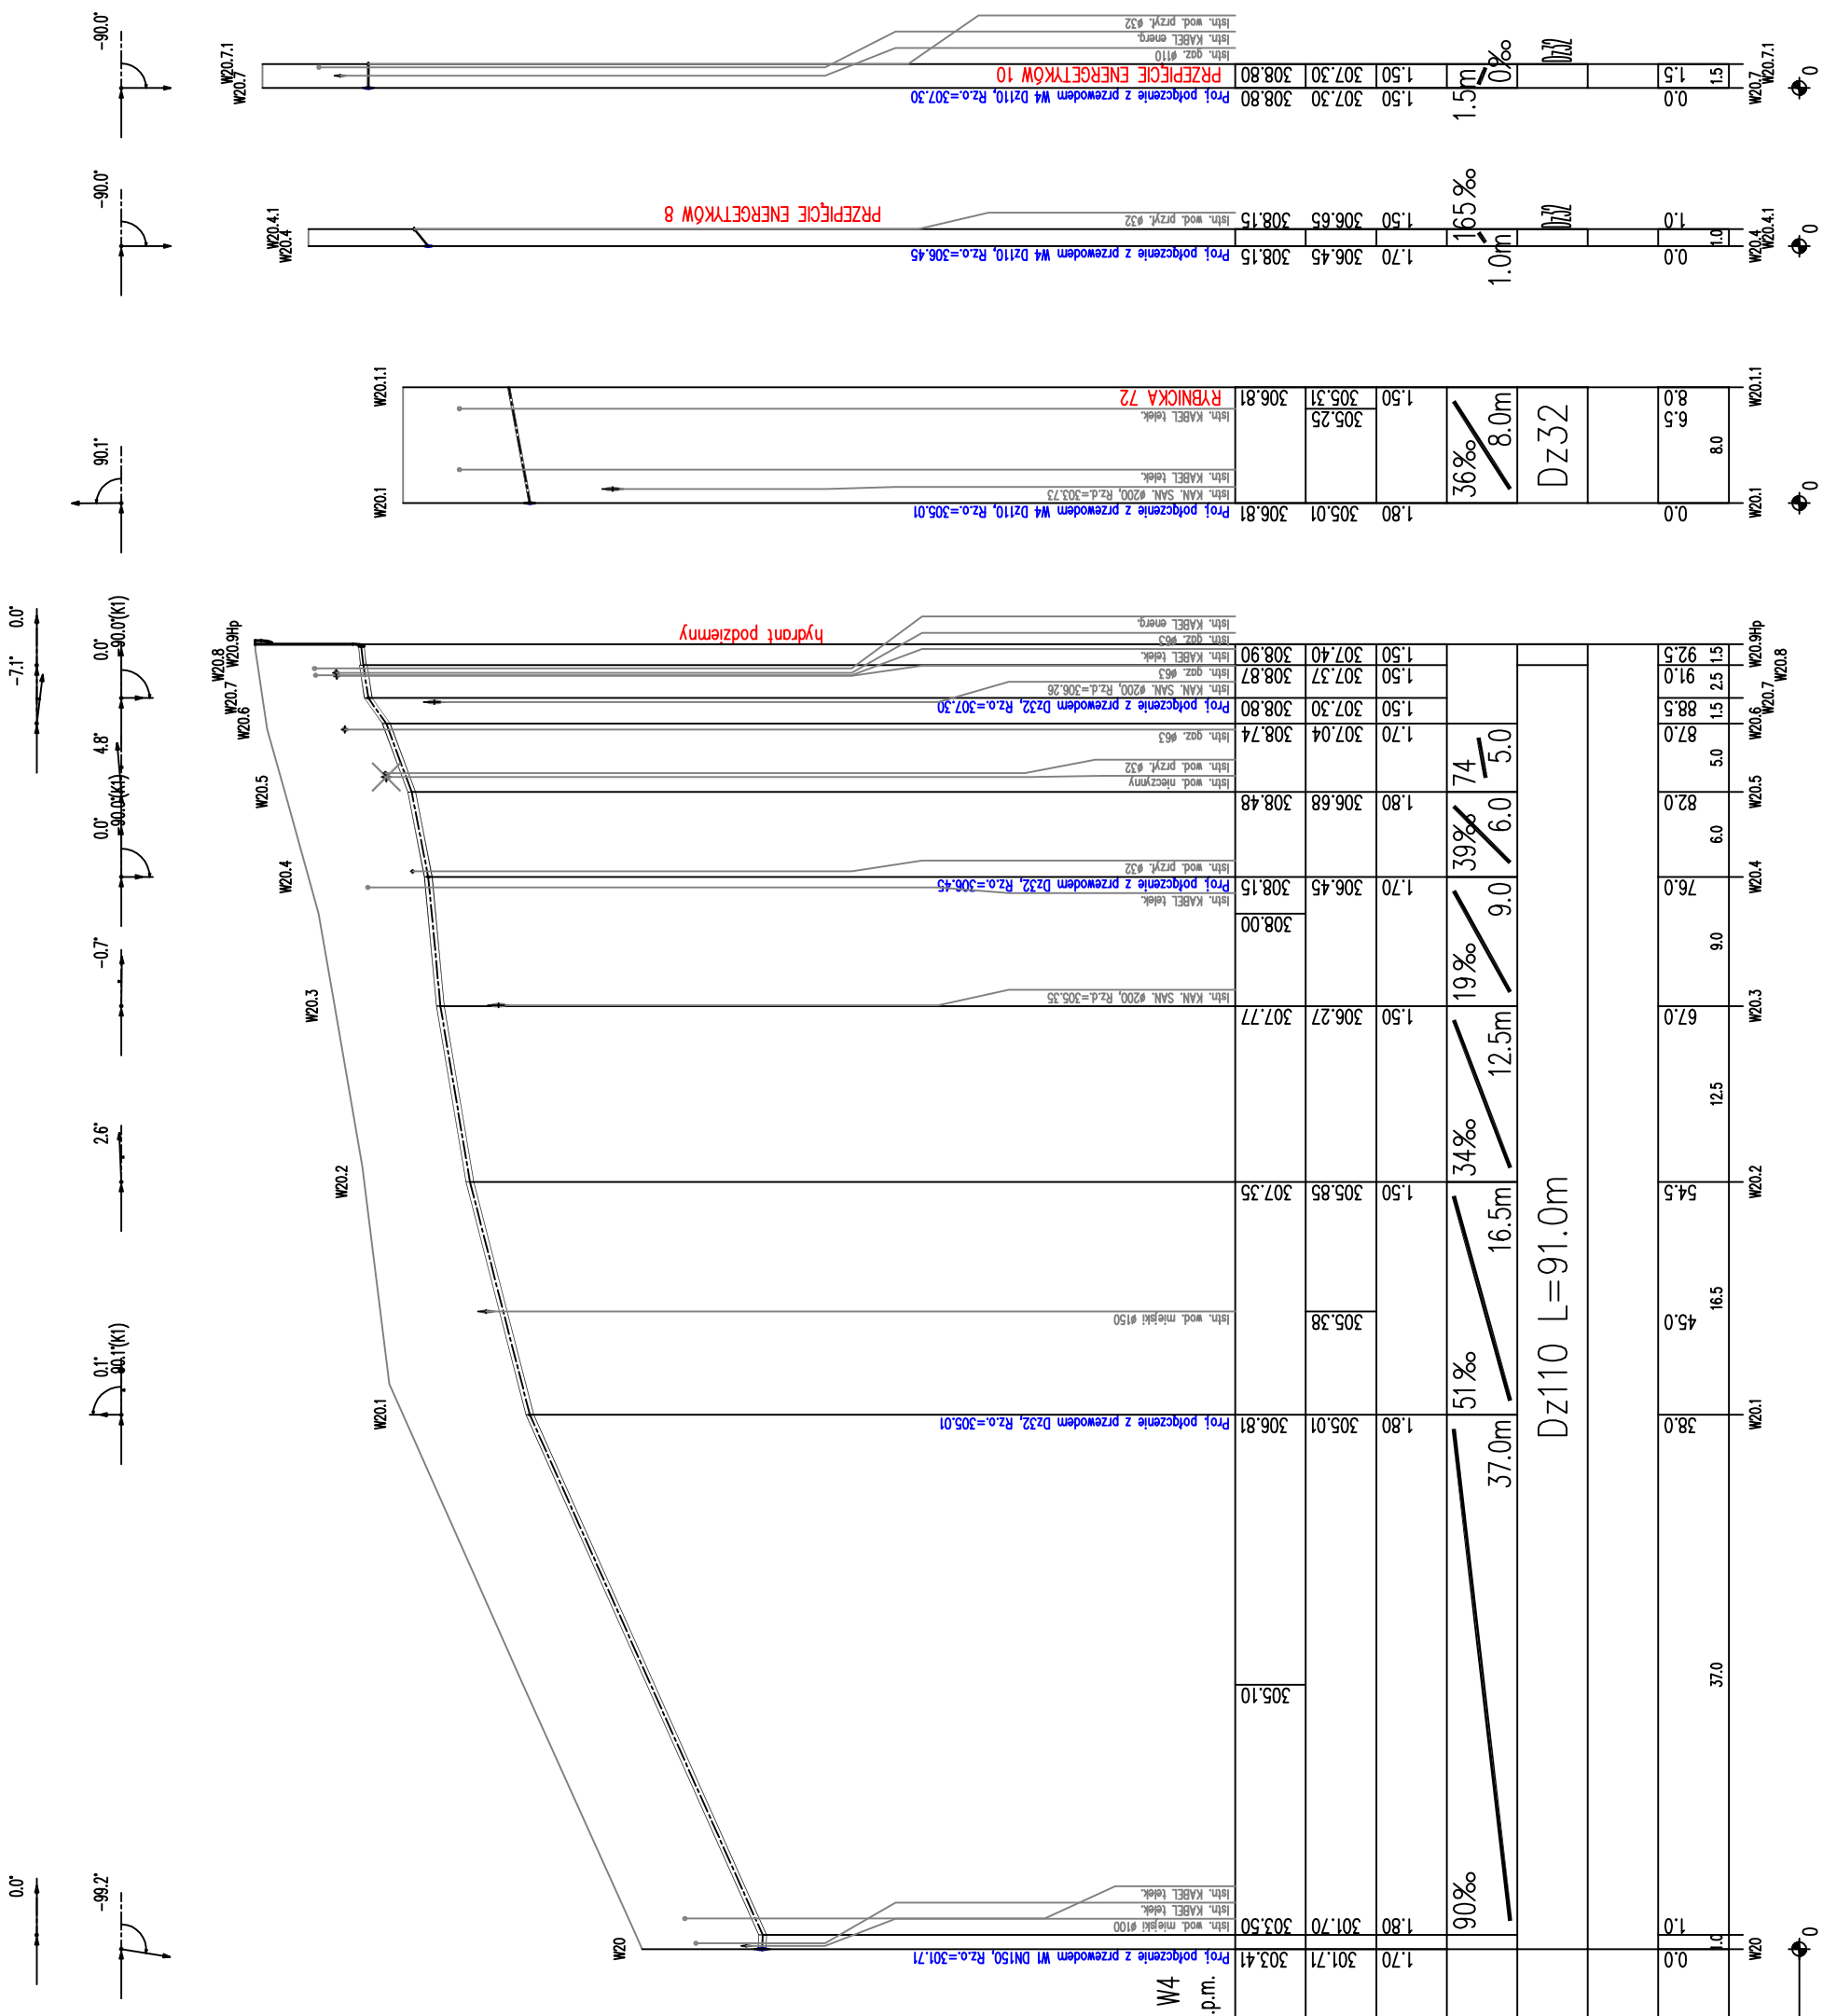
-90.0°
W20.7.1
W20.7
Istn. wod. przył. ϕ32
Istn. KABEL energ.
Istn. gaz. ϕ110
PRZEPIĘCIE ENERGETYKÓW 10
Proj. połączenie z przewodem W4 Dz110, Rz.o.=307,30
308.80 307.30 1.50
308.80 307.30 1.50
1.5m 0‰
Dz32
1.5 0.0 1.5
W20.7.1 W20.7

-90.0°
W20.4.1
W20.4
PRZEPIĘCIE ENERGETYKÓW 8
Istn. wod. przył. ϕ32
Proj. połączenie z przewodem W4 Dz110, Rz.o.=306,45
308.15 306.65 1.50
308.15 306.45 1.70
165‰ 1.0m
Dz32
1.0 0.0 1.0
W20.4.1 W20.4

90.1°
W20.1.1
W20.1
RYBNICKA 72
Istn. KABEL telek.
Istn. KABEL telek.
Istn. KAN. SAN. ϕ200, Rz.d.=303,73
Proj. połączenie z przewodem W4 Dz110, Rz.o.=305,01
306.81 305.31 1.50
305.25
306.81 305.01 1.80
36‰ 8.0m
Dz32
8.0 6.5 0.0 8.0
W20.1.1 W20.1

-7.1° 0.0°
0.0° -90.0°(K1)
4.8°
0.0° -90.0°(K1)
-0.7°
2.6°
0.1° -90.1°(K1)
-99.2° 0.0°
W20.9Hp W20.8 W20.7 W20.6 W20.5 W20.4 W20.3 W20.2 W20.1 W20
hydrant podziemny
Istn. KABEL energ.
Istn. gaz. ϕ63
Istn. KABEL telek.
Istn. gaz. ϕ63
Istn. KAN. SAN. ϕ200, Rz.d.=306,26
Proj. połączenie z przewodem Dz32, Rz.o.=307,30
Istn. gaz. ϕ63
Istn. wod. przył. ϕ32
Istn. wod. nieczynny
Istn. wod. przył. ϕ32
Proj. połączenie z przewodem Dz32, Rz.o.=306,45
Istn. KABEL telek.
Istn. KAN. SAN. ϕ200, Rz.d.=305,35
Istn. wod. miejski ϕ150
Proj. połączenie z przewodem Dz32, Rz.o.=305,01
Istn. KABEL telek.
Istn. KABEL telek.
Istn. wod. miejski ϕ100
Proj. połączenie z przewodem W1 DN150, Rz.o.=301,71
308.90 307.40 1.50
308.87 307.37 1.50
308.80 307.30 1.50
308.74 307.04 1.70
308.48 306.68 1.80
308.15 306.45 1.70
308.00
307.77 306.27 1.50
307.35 305.85 1.50
305.38
306.81 305.01 1.80
305.10
303.50 301.70 1.80
303.41 301.71 1.70
74 5.0
39‰ 6.0
19‰ 9.0
34‰ 12.5m
51‰ 16.5m
90‰ 37.0m
Dz110 L=91.0m
92.5 91.0 88.5 87.0 82.0 76.0 67.0 54.5 45.0 38.0 1.0 0.0
1.5 2.5 1.5 5.0 6.0 9.0 12.5 16.5 37.0 1.0
W20.9Hp W20.8 W20.7 W20.6 W20.5 W20.4 W20.3 W20.2 W20.1 W20
W4
p.m.
0 0 0 0